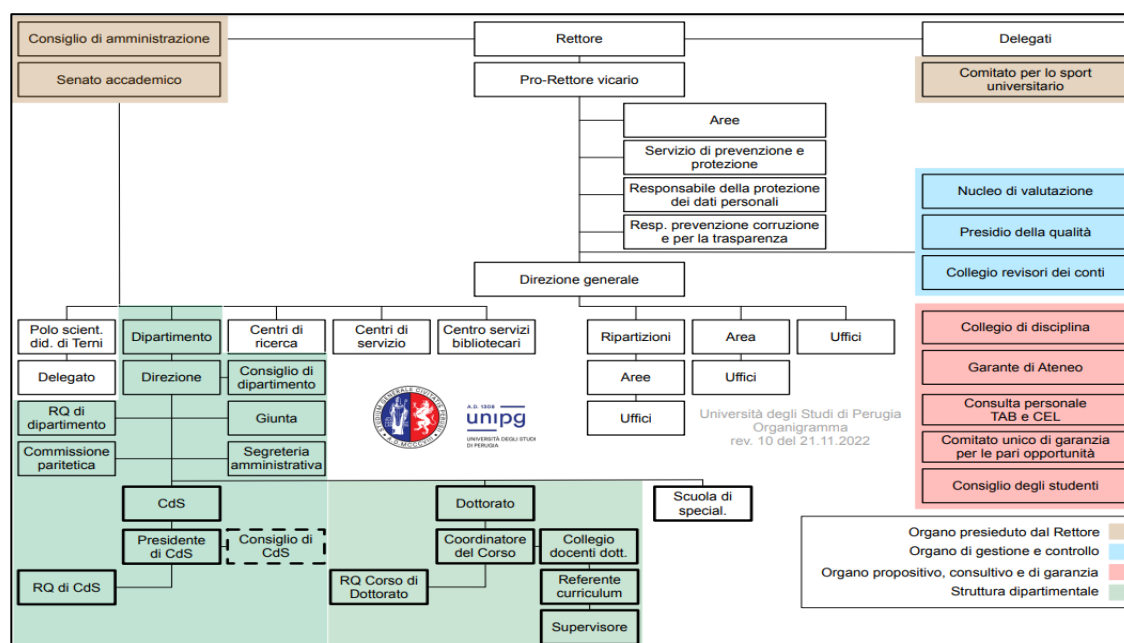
Consiglio di amministrazione
Senato accademico
Rettore
Pro-Rettore vicario
Delegati
Comitato per lo sport universitario
Aree
Servizio di prevenzione e protezione
Responsabile della protezione dei dati personali
Resp. prevenzione corruzione e per la trasparenza
Nucleo di valutazione
Presidio della qualità
Collegio revisori dei conti
Direzione generale
Polo scient. did. di Terni
Dipartimento
Centri di ricerca
Centri di servizio
Centro servizi bibliotecari
Ripartizioni
Area
Uffici
Collegio di disciplina
Delegato
Direzione
Consiglio di dipartimento
Aree
Uffici
Garante di Ateneo
RQ di dipartimento
Giunta
Uffici
Consulta personale TAB e CEL
Commissione paritetica
Segreteria amministrativa
A.D. 1308 unipg UNIVERSITÀ DEGLI STUDI DI PERUGIA
Università degli Studi di Perugia
Organigramma
rev. 10 del 21.11.2022
Comitato unico di garanzia per le pari opportunità
Consiglio degli studenti
CdS
Dottorato
Scuola di special.
Presidente di CdS
Consiglio di CdS
Coordinatore del Corso
Collegio docenti dott.
RQ di CdS
RQ Corso di Dottorato
Referente curriculum
Supervisore
Organo presieduto dal Rettore
Organo di gestione e controllo
Organo propositivo, consultivo e di garanzia
Struttura dipartimentale